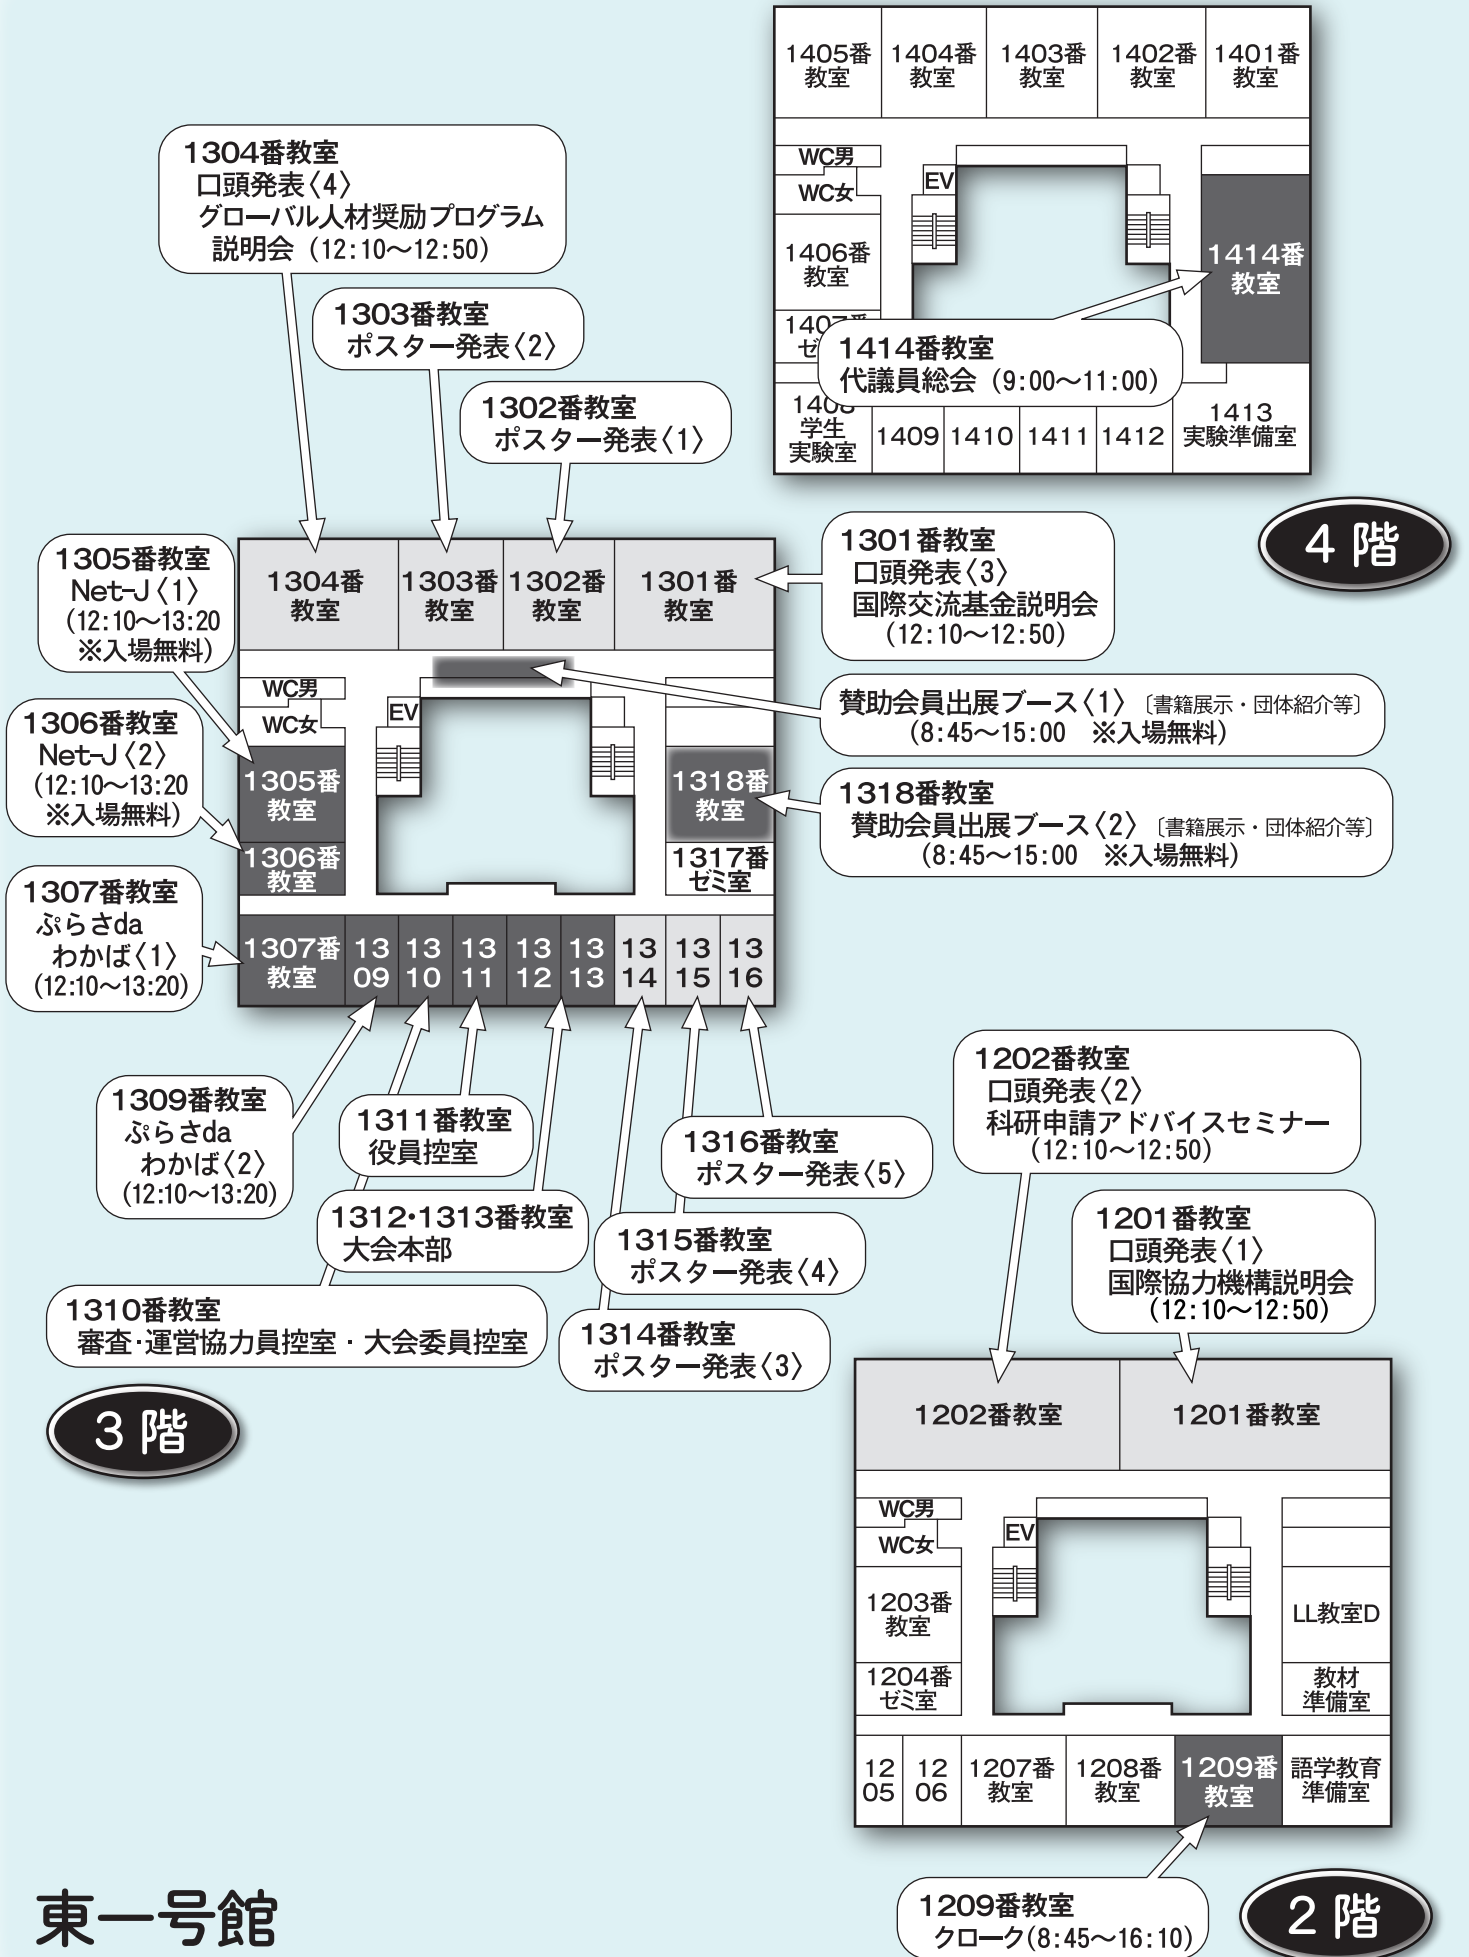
1405番教室

1404番教室

1403番教室

1402番教室

1401番教室

WC男

WC女

EV

1406番教室

1414番教室

140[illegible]

1414番教室
代議員総会（9:00〜11:00）

140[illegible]
学生
実験室

1409

1410

1411

1412

1413
実験準備室

4 階

1304番教室
口頭発表〈4〉
グローバル人材奨励プログラム
説明会（12:10〜12:50）

1303番教室
ポスター発表〈2〉

1302番教室
ポスター発表〈1〉

1305番教室
Net-J〈1〉
（12:10〜13:20
※入場無料）

1304番教室

1303番教室

1302番教室

1301番教室

1301番教室
口頭発表〈3〉
国際交流基金説明会
（12:10〜12:50）

WC男

WC女

EV

賛助会員出展ブース〈1〉〔書籍展示・団体紹介等〕
（8:45〜15:00 ※入場無料）

1306番教室
Net-J〈2〉
（12:10〜13:20
※入場無料）

1305番教室

1318番教室

1318番教室
賛助会員出展ブース〈2〉〔書籍展示・団体紹介等〕
（8:45〜15:00 ※入場無料）

1306番教室

1317番ゼミ室

1307番教室
ぷらさda
わかば〈1〉
（12:10〜13:20）

1307番教室

13 09

13 10

13 11

13 12

13 13

13 14

13 15

13 16

1309番教室
ぷらさda
わかば〈2〉
（12:10〜13:20）

1311番教室
役員控室

1316番教室
ポスター発表〈5〉

1202番教室
口頭発表〈2〉
科研申請アドバイスセミナー
（12:10〜12:50）

1312・1313番教室
大会本部

1315番教室
ポスター発表〈4〉

1201番教室
口頭発表〈1〉
国際協力機構説明会
（12:10〜12:50）

1310番教室
審査・運営協力員控室・大会委員控室

1314番教室
ポスター発表〈3〉

3 階

1202番教室

1201番教室

WC男

WC女

EV

1203番教室

LL教室D

1204番ゼミ室

教材準備室

12 05

12 06

1207番教室

1208番教室

1209番教室

語学教育準備室

東一号館

1209番教室
クローク（8:45〜16:10）

2 階